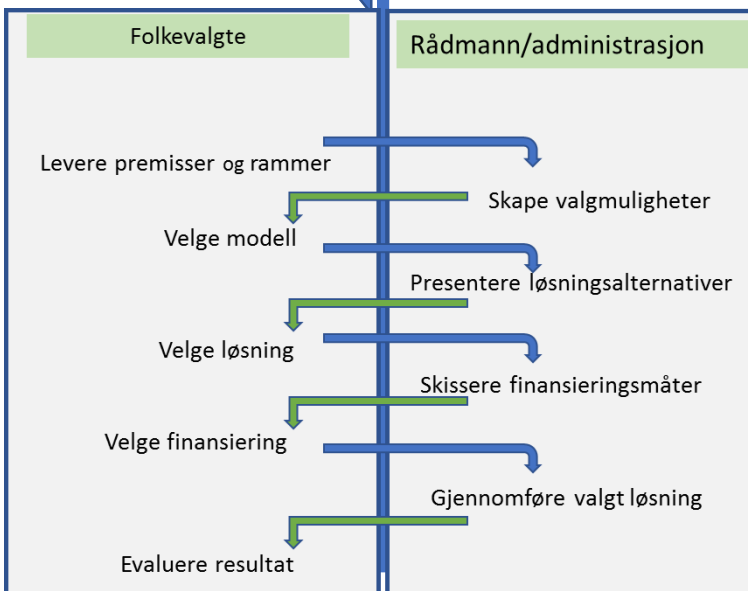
Folkevalgte

Rådmann/administrasjon

Levere premisser og rammer

Skape valgmuligheter

Velge modell

Presentere løsningsalternativer

Velge løsning

Skissere finansieringsmåter

Velge finansiering

Gjennomføre valgt løsning

Evaluere resultat